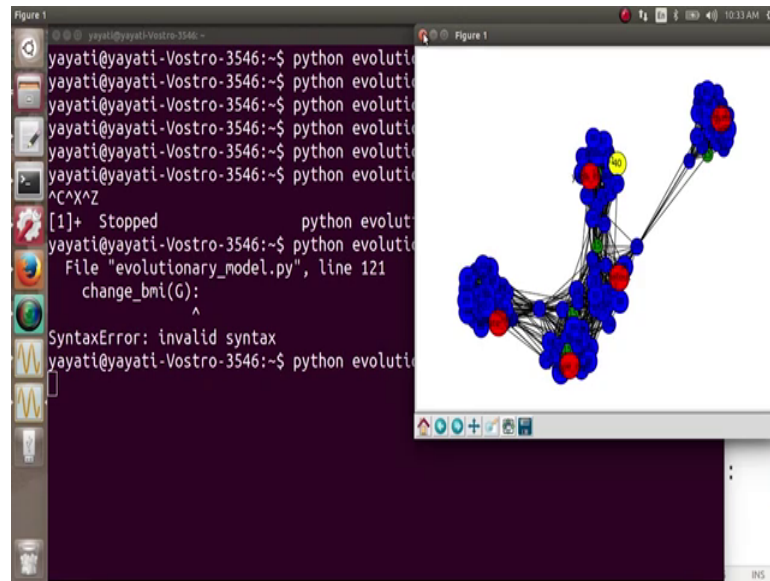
Figure 1
10:33 AM
yayati@yayati-Vostro-3546: ~
Figure 1
yayati@yayati-Vostro-3546:~$ python evoluti
yayati@yayati-Vostro-3546:~$ python evoluti
yayati@yayati-Vostro-3546:~$ python evoluti
yayati@yayati-Vostro-3546:~$ python evoluti
yayati@yayati-Vostro-3546:~$ python evoluti
yayati@yayati-Vostro-3546:~$ python evoluti
^C^X^Z
[1]+ Stopped python evoluti
yayati@yayati-Vostro-3546:~$ python evoluti
File "evolutionary_model.py", line 121
change_bmi(G):
^
SyntaxError: invalid syntax
yayati@yayati-Vostro-3546:~$ python evoluti
40
INS